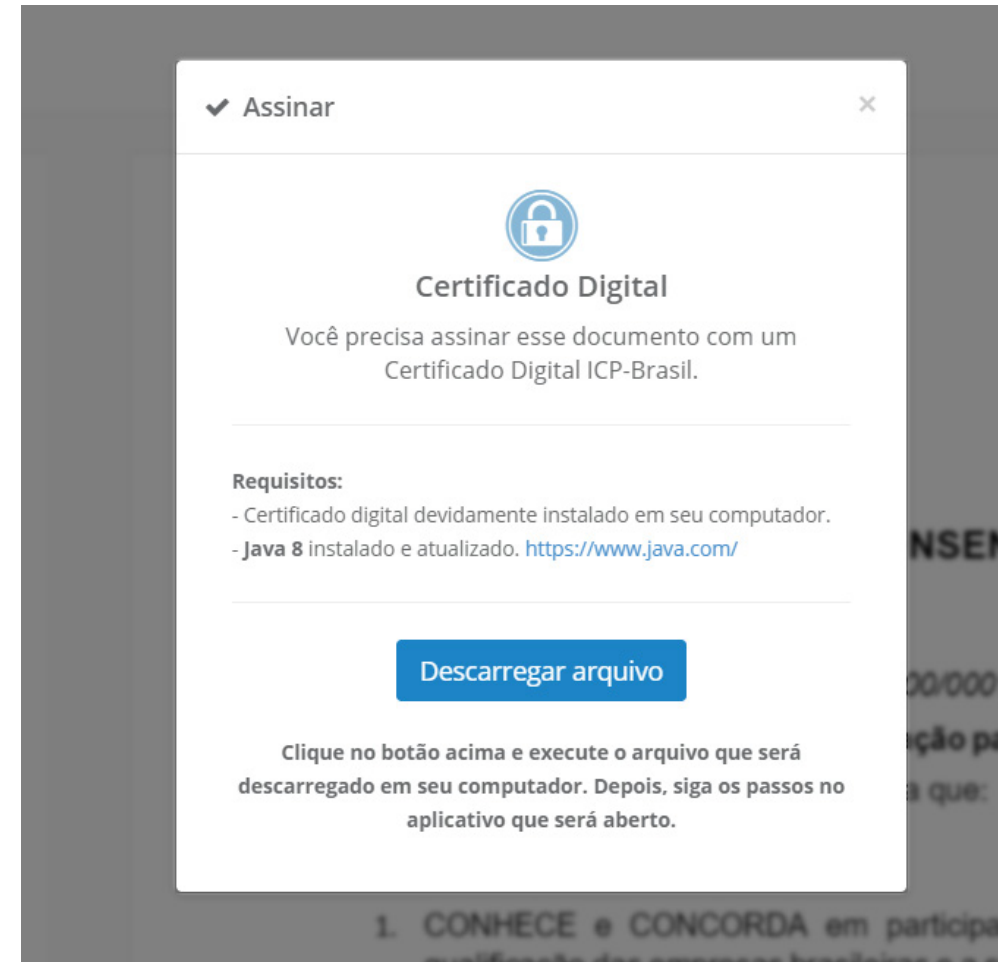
✔ Assinar

×

Certificado Digital

Você precisa assinar esse documento com um Certificado Digital ICP-Brasil.

**Requisitos:**
- Certificado digital devidamente instalado em seu computador.
- **Java 8** instalado e atualizado. https://www.java.com/

Descarregar arquivo

**Clique no botão acima e execute o arquivo que será descarregado em seu computador. Depois, siga os passos no aplicativo que será aberto.**

NSE

00/000

ção pa

a que:

1. CONHECE e CONCORDA em participa

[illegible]